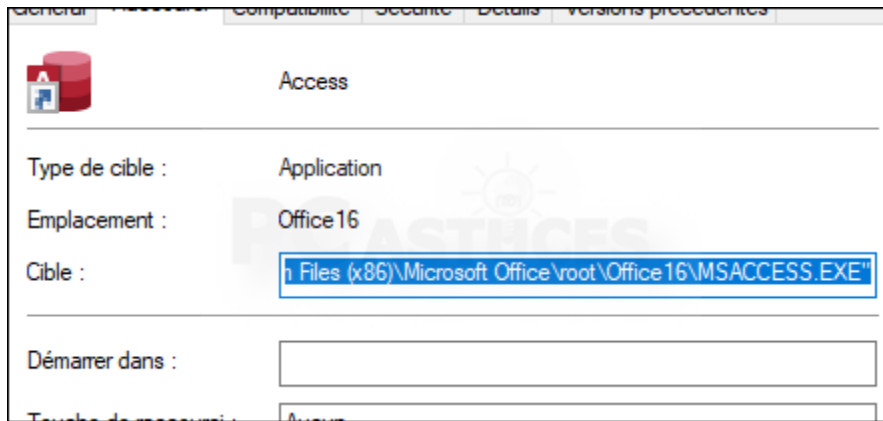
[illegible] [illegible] Compatibilité Sécurité Détails Versions précédentes

Access

Type de cible : Application

Emplacement : Office16

Cible : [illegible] Files (x86)\Microsoft Office\root\Office16\MSACCESS.EXE"

Démarrer dans :

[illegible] Aucun

PC ASTUCES